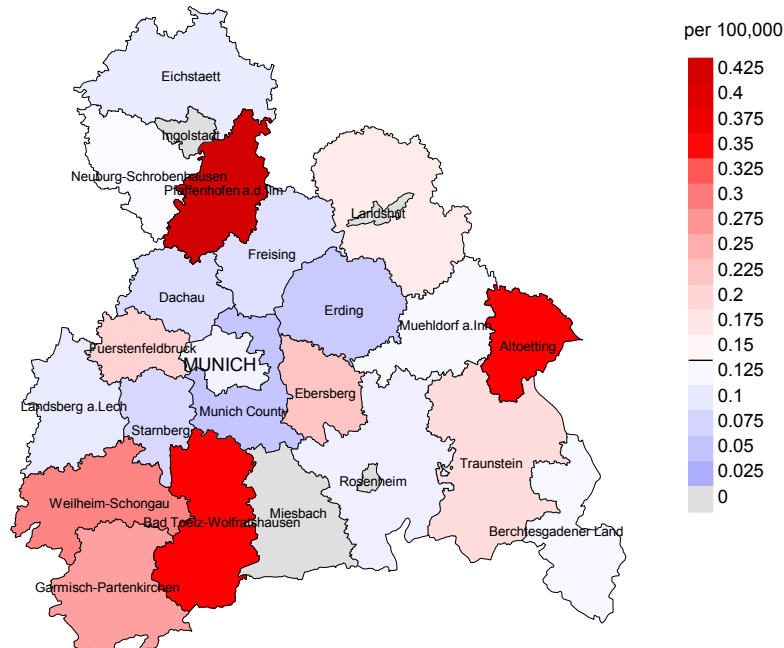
per 100,000

0.425
0.4
0.375
0.35
0.325
0.3
0.275
0.25
0.225
0.2
0.175
0.15
0.125
0.1
0.075
0.05
0.025
0

Eichstaett
Ingolstadt
Neuburg-Schrobenhausen
Pfaffenhofen a.d.Ilm
Landshut
Freising
Dachau
Erding
Muehldorf a.Inn
Altoetting
Fuerstenfeldbruck
MUNICH
Munich County
Ebersberg
Landsberg a.Lech
Starnberg
Rosenheim
Traunstein
Weilheim-Schongau
Bad Toelz-Wolfratshausen
Miesbach
Berchtesgadener Land
Garmisch-Partenkirchen